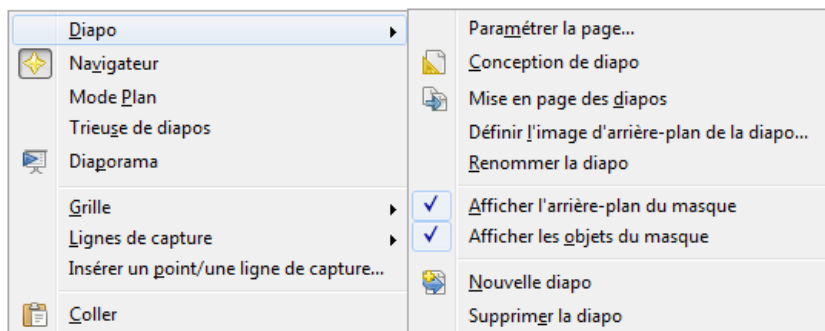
Diapo
Navigateur
Mode Plan
Trieuse de diapos
Diaporama
Grille
Lignes de capture
Insérer un point/une ligne de capture...
Coller

Paramétrer la page...
Conception de diapo
Mise en page des diapos
Définir l'image d'arrière-plan de la diapo...
Renommer la diapo
✓ Afficher l'arrière-plan du masque
✓ Afficher les objets du masque
Nouvelle diapo
Supprimer la diapo